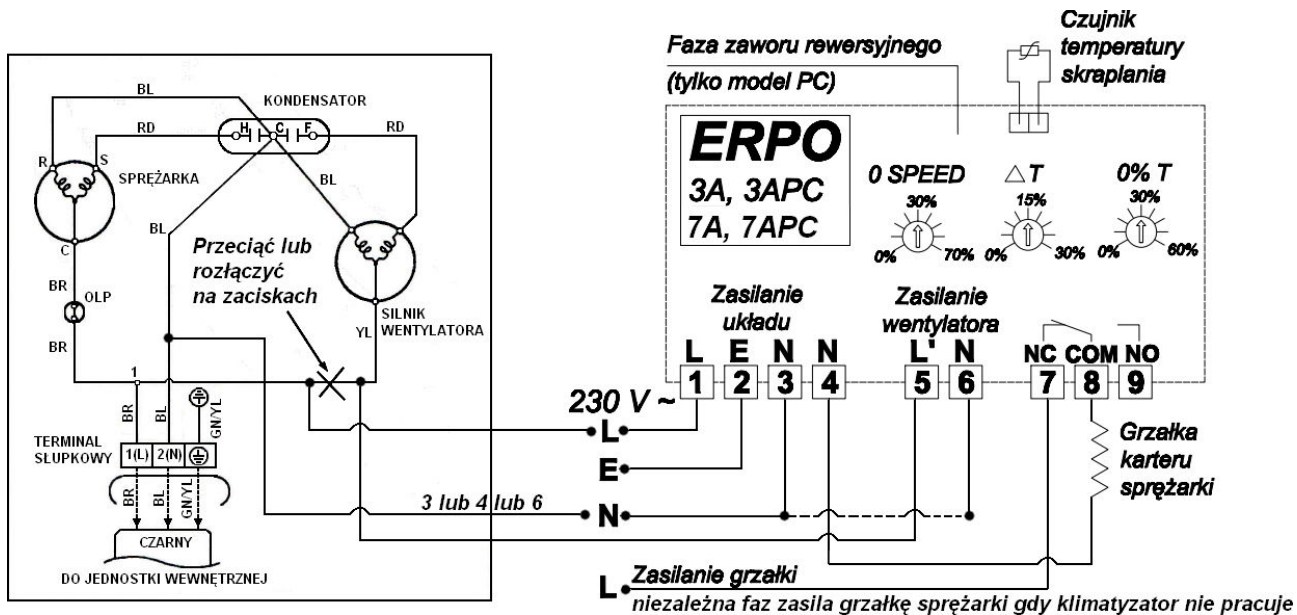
BL
KONDENSATOR
RD
H C F
RD
R S
SPRĘŻARKA
BL
C
BL
Przeciąć lub rozłączyć na zaciskach
BR
OLP
BR
SILNIK WENTYLATORA
YL
1
BR
BL
GN/YL
TERMINAL SŁUPKOWY
1(L)
2(N)
BR
BL
GN/YL
CZARNY
DO JEDNOSTKI WEWNĘTRZNEJ

Faza zaworu rewersyjnego
(tylko model PC)
Czujnik temperatury skraplania
ERPO
3A, 3APC
7A, 7APC
0 SPEED
30%
0%
70%
$\triangle T$
15%
0%
30%
0% T
30%
0%
60%
Zasilanie układu
Zasilanie wentylatora
L
E
N
N
L'
N
NC
COM
NO
1
2
3
4
5
6
7
8
9
230 V ~
L
E
3 lub 4 lub 6
N
Grzałka karteru sprężarki
L
Zasilanie grzałki
niezależna faz zasila grzałkę sprężarki gdy klimatyzator nie pracuje